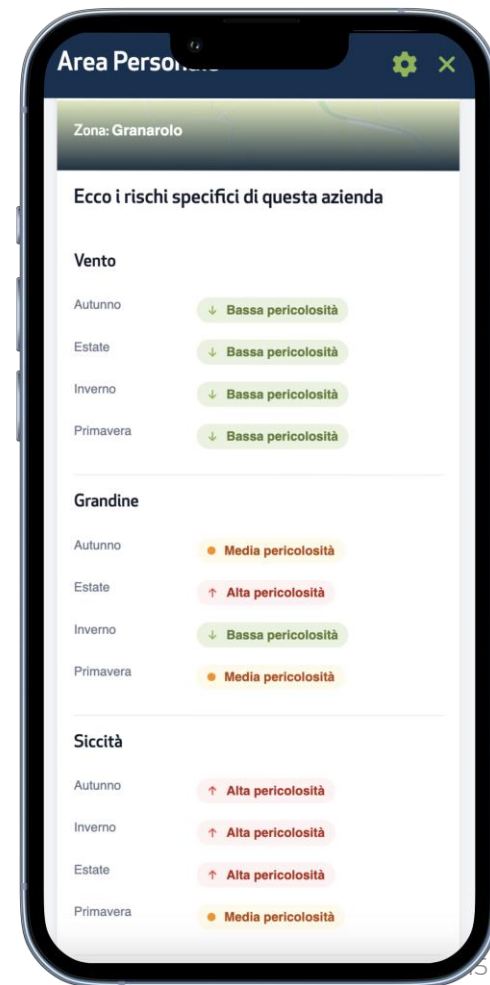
Area Perso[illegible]

Zona: Granarolo

Ecco i rischi specifici di questa azienda

Vento

Autunno ↓ Bassa pericolosità

Estate ↓ Bassa pericolosità

Inverno ↓ Bassa pericolosità

Primavera ↓ Bassa pericolosità

Grandine

Autunno ● Media pericolosità

Estate ↑ Alta pericolosità

Inverno ↓ Bassa pericolosità

Primavera ● Media pericolosità

Siccità

Autunno ↑ Alta pericolosità

Inverno ↑ Alta pericolosità

Estate ↑ Alta pericolosità

Primavera ● Media pericolosità

15